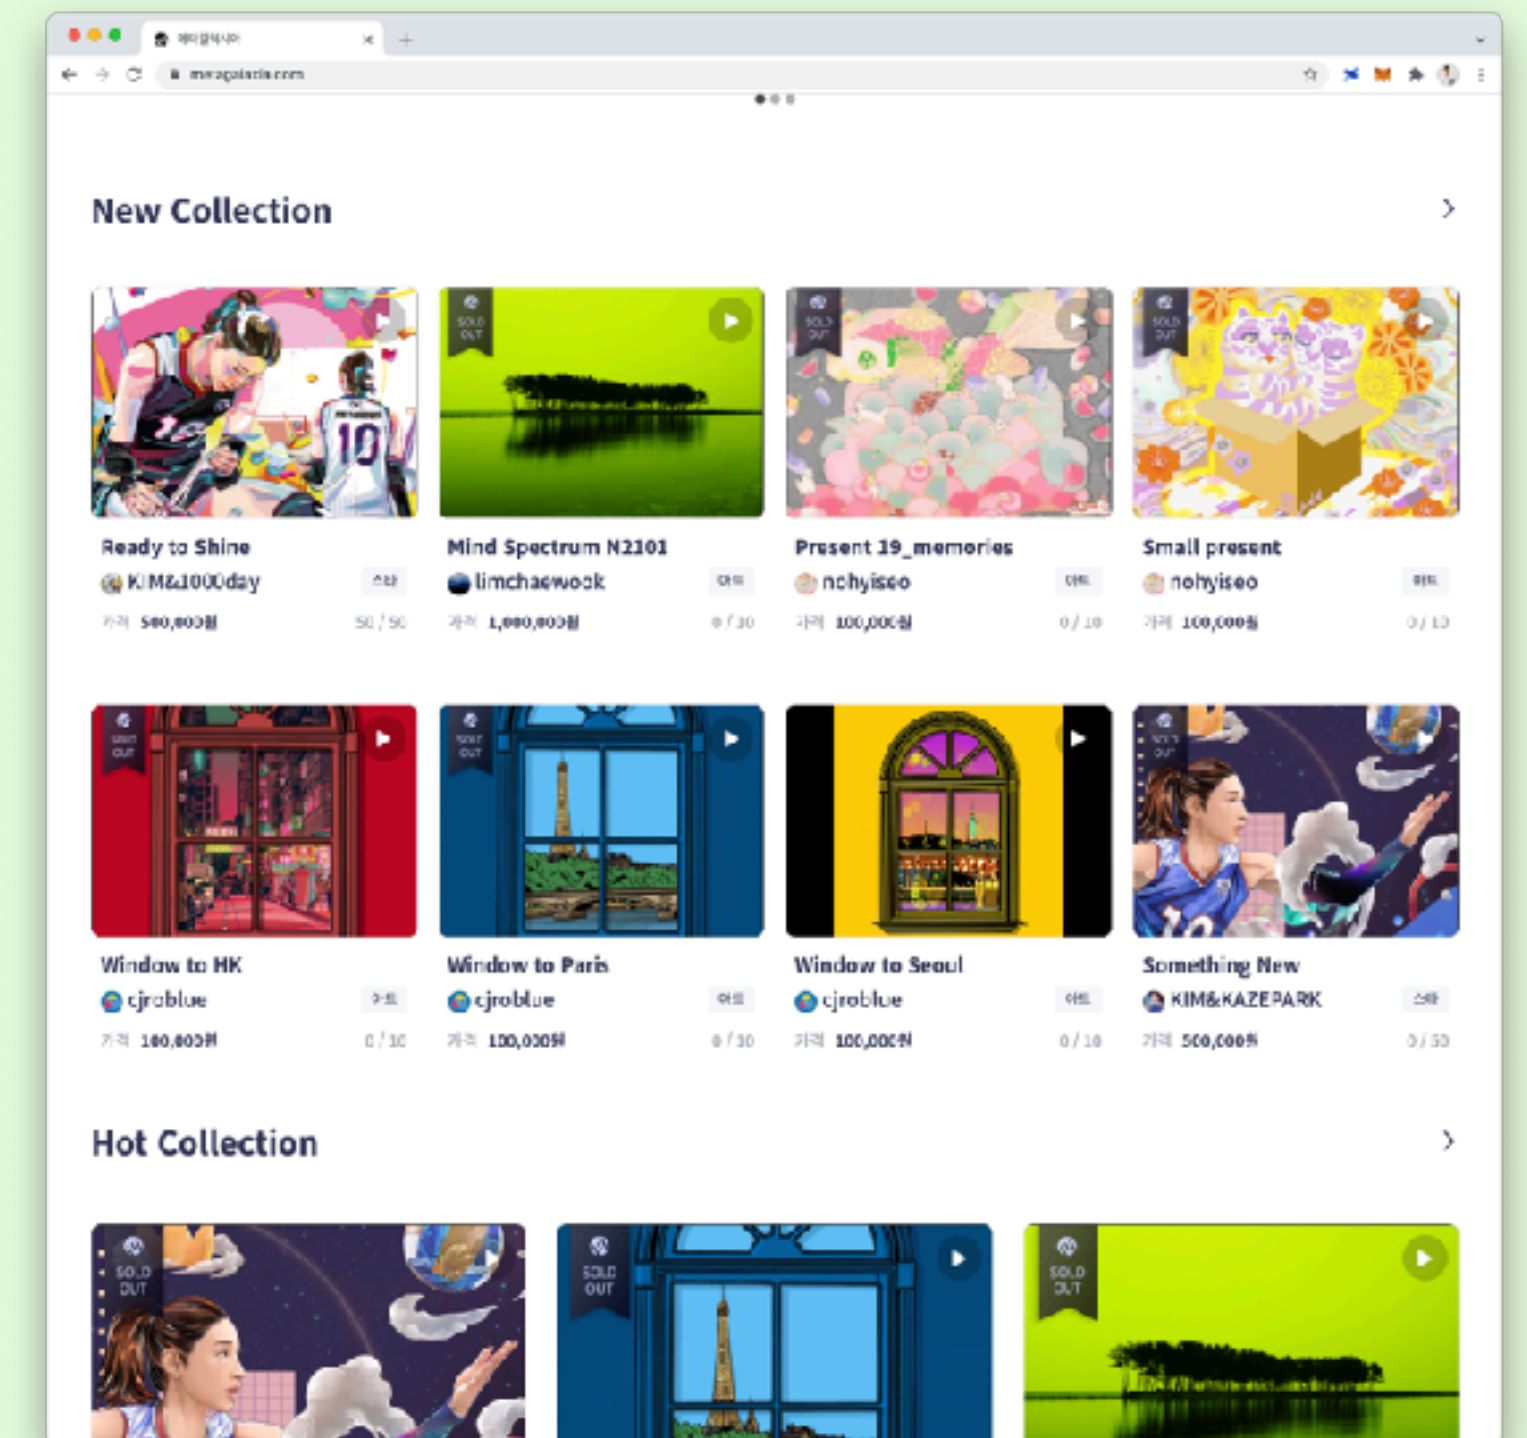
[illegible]

metagalaxia.com

New Collection

Ready to Shine
KIM&1000day
스타
가격 500,000원
50 / 50

SOLD OUT
Mind Spectrum N2101
limchaewook
아트
가격 1,000,000원
0 / 10

SOLD OUT
Present 19_memories
nohyiseo
아트
가격 100,000원
0 / 10

SOLD OUT
Small present
nohyiseo
아트
가격 100,000원
0 / 10

SOLD OUT
Window to HK
cjroblue
아트
가격 100,000원
0 / 10

SOLD OUT
Window to Paris
cjroblue
아트
가격 100,000원
0 / 10

Window to Seoul
cjroblue
아트
가격 100,000원
0 / 10

SOLD OUT
Something New
KIM&KAZEPARK
스타
가격 500,000원
0 / 50

Hot Collection

SOLD OUT

SOLD OUT

SOLD OUT